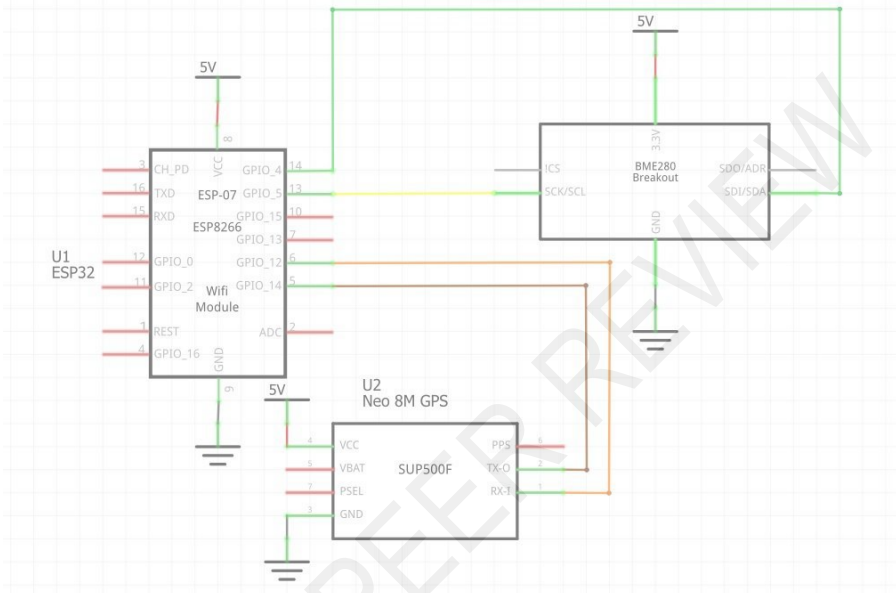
5V

5V

8
VCC

3 CH_PD
16 TXD
15 RXD
12 GPIO_0
11 GPIO_2
1 REST
4 GPIO_16

ESP-07
ESP8266
Wifi
Module

GPIO_4 14
GPIO_5 13
GPIO_15 10
GPIO_13 7
GPIO_12 6
GPIO_14 5
ADC 2

GND
9

U1
ESP32

3.3V
ICS
SCK/SCL
BME280
Breakout
SDO/ADR
SDI/SDA
GND

5V
U2
Neo 8M GPS

4 VCC
5 VBAT
7 PSEL
3 GND

SUP500F

PPS 8
TX-O 2
RX-1 1

PEER REVIEW